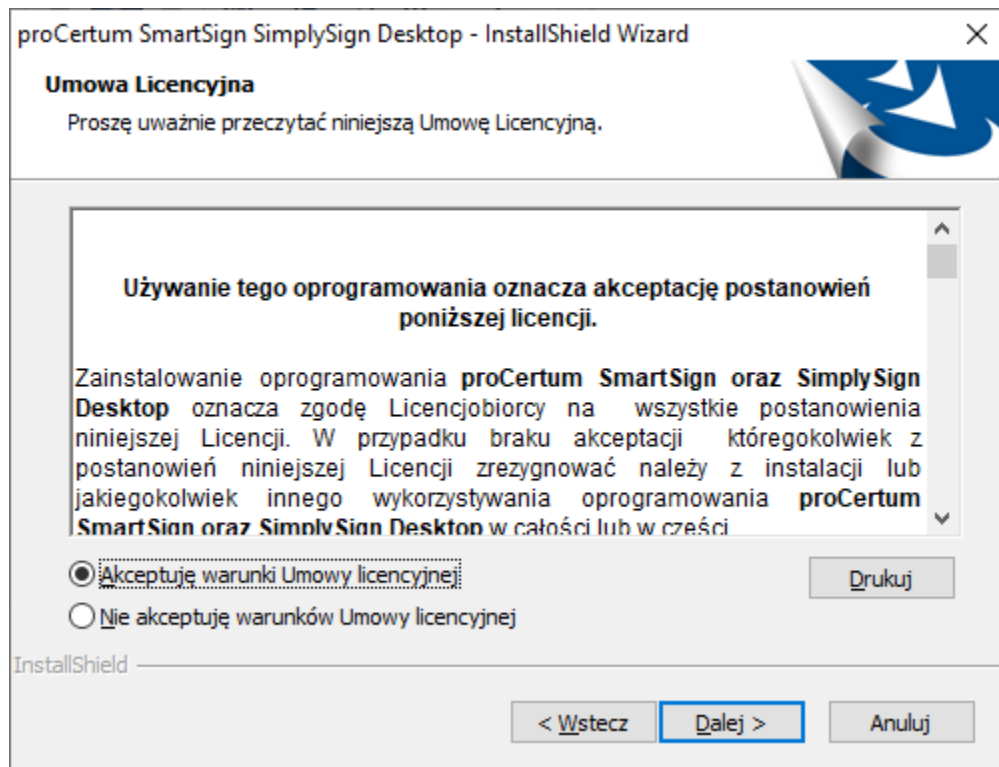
proCertum SmartSign SimplySign Desktop - InstallShield Wizard

Umowa Licencyjna

Proszę uważnie przeczytać niniejszą Umowę Licencyjną.

Używanie tego oprogramowania oznacza akceptację postanowień poniższej licencji.

Zainstalowanie oprogramowania proCertum SmartSign oraz SimplySign Desktop oznacza zgodę Licencjobiorcy na wszystkie postanowienia niniejszej Licencji. W przypadku braku akceptacji któregokolwiek z postanowień niniejszej Licencji zrezygnować należy z instalacji lub jakiegokolwiek innego wykorzystywania oprogramowania proCertum SmartSign oraz SimplySign Desktop w całości lub w części

Akceptuję warunki Umowy licencyjnej

Nie akceptuję warunków Umowy licencyjnej

Drukuj

InstallShield

< Wstecz

Dalej >

Anuluj